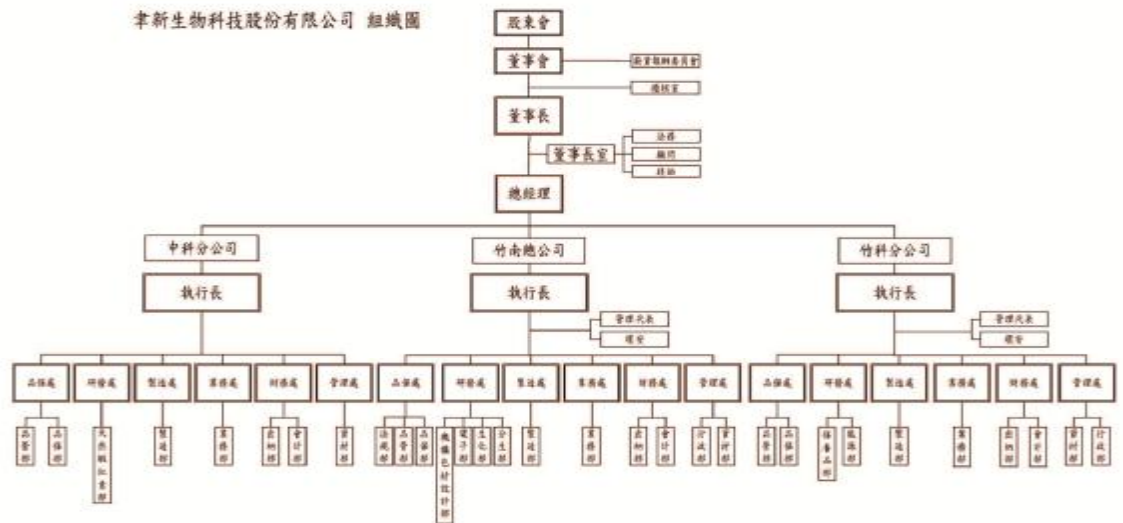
聿新生物科技股份有限公司 組織圖

股東會

董事會

薪資報酬委員會

稽核室

董事長

董事長室

法務

顧問

特助

總經理

中科分公司

執行長

品保處

研發處

製造處

業務處

財務處

管理處

品管部

品保部

天然皮紅素部

製造部

業務部

出納部

會計部

管理部

竹南總公司

執行長

管理代表

環安

品保處

研發處

製造處

業務處

財務處

管理處

品管部

品保部

品檢部

機構色材設計部

電子部

生化部

分析部

製造部

業務部

出納部

會計部

行政部

資材部

竹科分公司

執行長

管理代表

環安

品保處

研發處

製造處

業務處

財務處

管理處

品管部

品保部

保養品部

藥品部

製造部

業務部

出納部

會計部

資材部

行政部